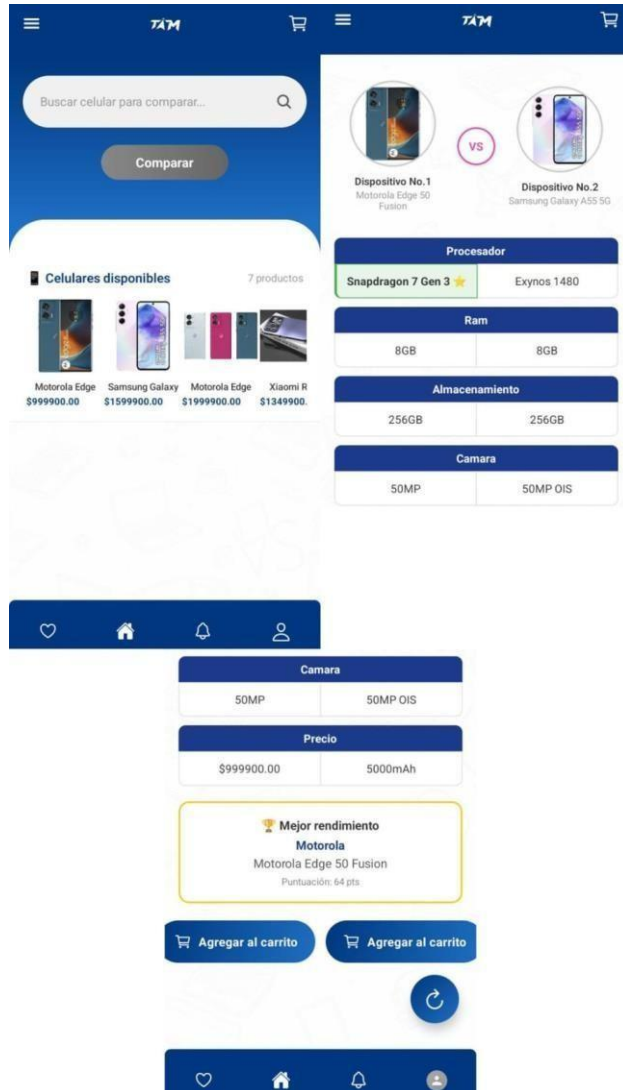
TAM

Buscar celular para comparar...

Comparar

Celulares disponibles

7 productos

Motorola Edge
$999900.00

Samsung Galaxy
$1599900.00

Motorola Edge
$1999900.00

Xiaomi R
$1349900.

TAM

VS

Dispositivo No.1
Motorola Edge 50 Fusion

Dispositivo No.2
Samsung Galaxy A55 5G

| Procesador | |
|---|---|
| Snapdragon 7 Gen 3 ⭐ | Exynos 1480 |

| Ram | |
|---|---|
| 8GB | 8GB |

| Almacenamiento | |
|---|---|
| 256GB | 256GB |

| Camara | |
|---|---|
| 50MP | 50MP OIS |

| Camara | |
|---|---|
| 50MP | 50MP OIS |

| Precio | |
|---|---|
| $999900.00 | 5000mAh |

🏆 Mejor rendimiento
Motorola
Motorola Edge 50 Fusion
Puntuación: 64 pts

Agregar al carrito

Agregar al carrito